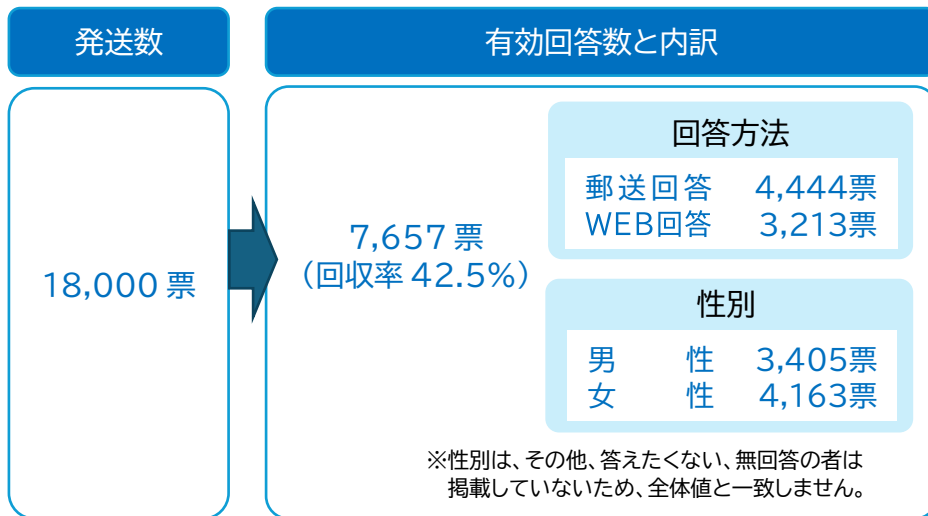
発送数

有効回答数と内訳

18,000 票

7,657 票
（回収率 42.5%）

回答方法

郵送回答 4,444票
WEB回答 3,213票

性別

男 性 3,405票
女 性 4,163票

※性別は、その他、答えたくない、無回答の者は掲載していないため、全体値と一致しません。